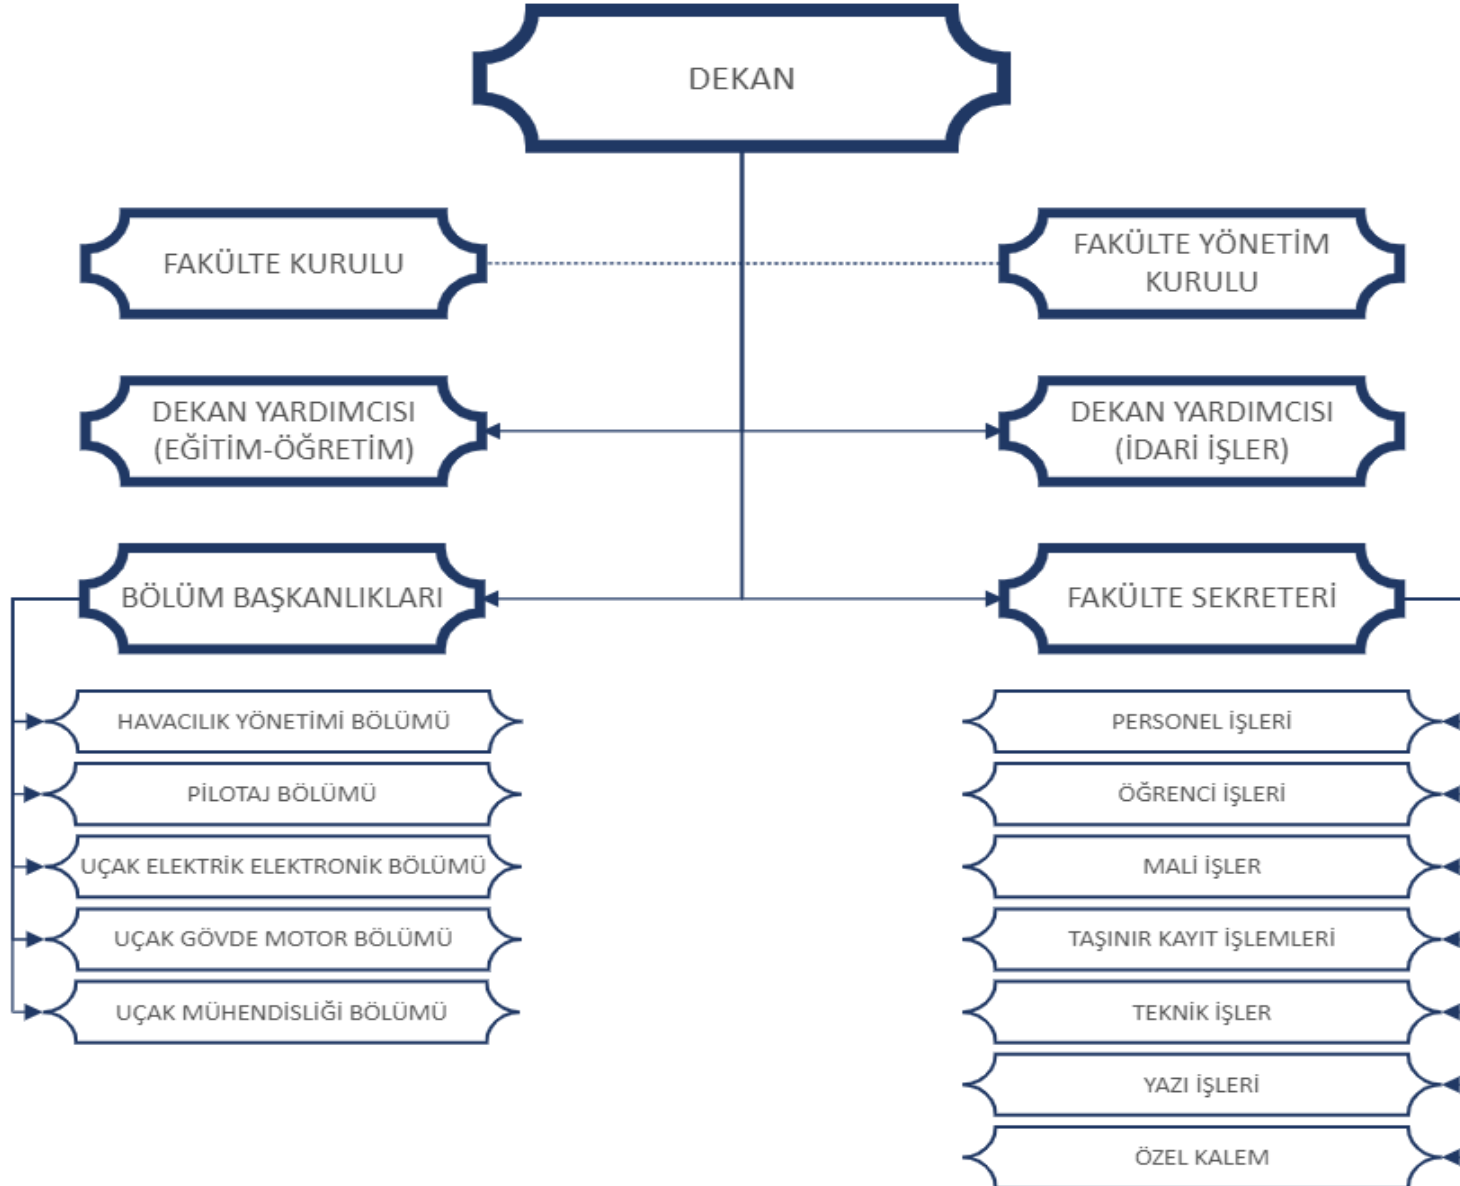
DEKAN

FAKÜLTE KURULU

FAKÜLTE YÖNETİM KURULU

DEKAN YARDIMCISI (EĞİTİM-ÖĞRETİM)

DEKAN YARDIMCISI (İDARİ İŞLER)

BÖLÜM BAŞKANLIKLARI

FAKÜLTE SEKRETERİ

HAVACILIK YÖNETİMİ BÖLÜMÜ

PİLOTAJ BÖLÜMÜ

UÇAK ELEKTRİK ELEKTRONİK BÖLÜMÜ

UÇAK GÖVDE MOTOR BÖLÜMÜ

UÇAK MÜHENDİSLİĞİ BÖLÜMÜ

PERSONEL İŞLERİ

ÖĞRENCİ İŞLERİ

MALİ İŞLER

TAŞINIR KAYIT İŞLEMLERİ

TEKNİK İŞLER

YAZI İŞLERİ

ÖZEL KALEM